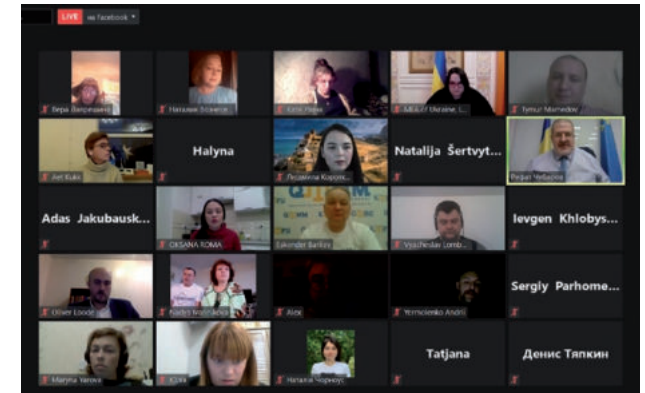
LIVE via Facebook

Віра Вапрецова
Наталія Біленко
Катя Нера
MFA // Ukraine, L...
Tymur Mamedov
Aet Kuko
Halyna
Людмила Королюк
Natalija Šertvyt...
Рефат Чубаров
Adas Jakubausk...
OKSANA ROMA
Eskender Barilov
Vyacheslav Lomb...
Ievgen Khlobys...
Oliver Loode
Nadiia Marchenko
Alex
Yermolenko Andrii
Sergiy Parhome...
Maryna Yarova
IOHA
Наталя Чорноус
Tatjana
Денис Тяпкин